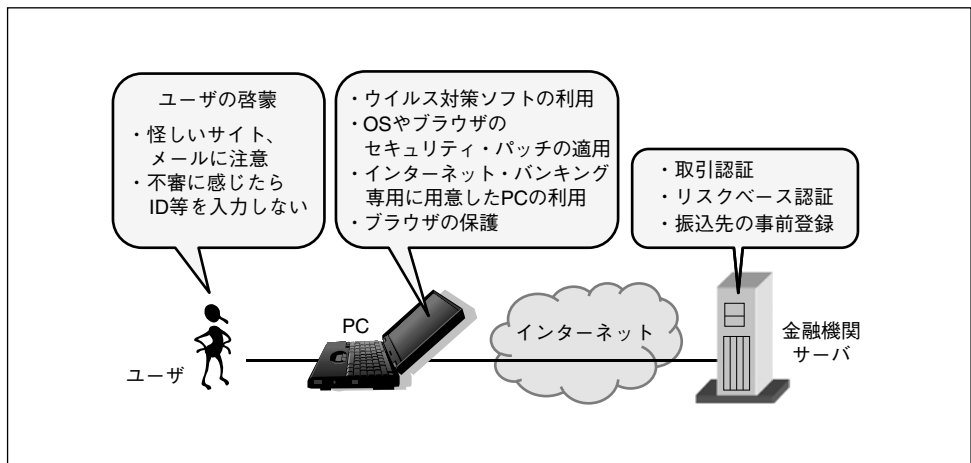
ユーザの啓蒙
・怪しいサイト、メールに注意
・不審に感じたらID等を入力しない

・ウイルス対策ソフトの利用
・OSやブラウザのセキュリティ・パッチの適用
・インターネット・バンキング専用に用意したPCの利用
・ブラウザの保護

・取引認証
・リスクベース認証
・振込先の事前登録

ユーザ

PC

インターネット

金融機関
サーバ